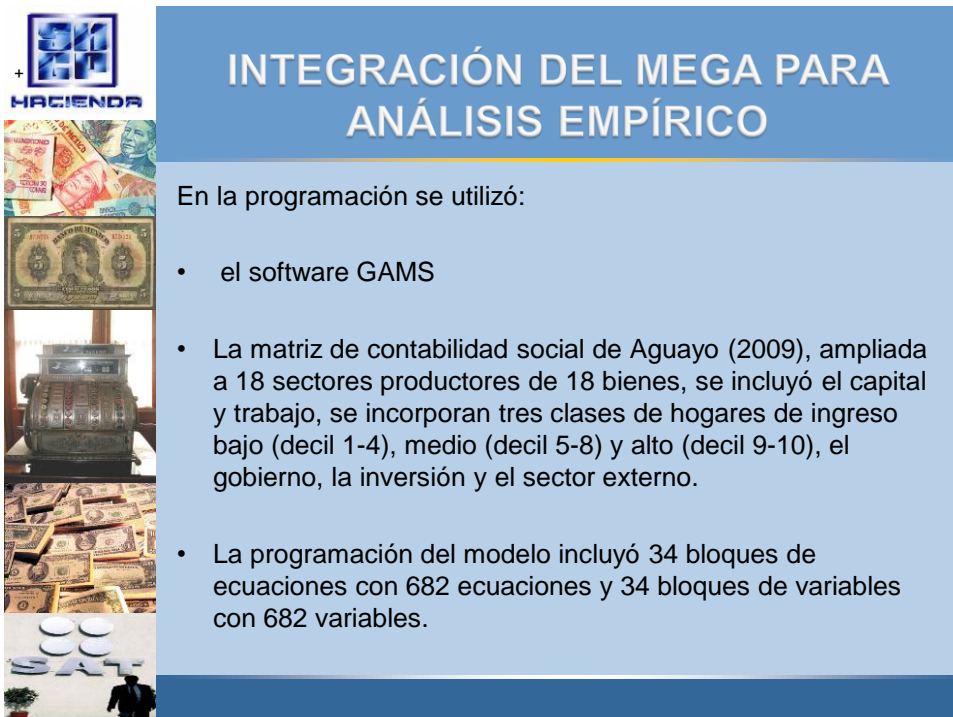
+
HACIENDA

INTEGRACIÓN DEL MEGA PARA ANÁLISIS EMPÍRICO

En la programación se utilizó:

• el software GAMS

• La matriz de contabilidad social de Aguayo (2009), ampliada a 18 sectores productores de 18 bienes, se incluyó el capital y trabajo, se incorporan tres clases de hogares de ingreso bajo (decil 1-4), medio (decil 5-8) y alto (decil 9-10), el gobierno, la inversión y el sector externo.

• La programación del modelo incluyó 34 bloques de ecuaciones con 682 ecuaciones y 34 bloques de variables con 682 variables.

SAT